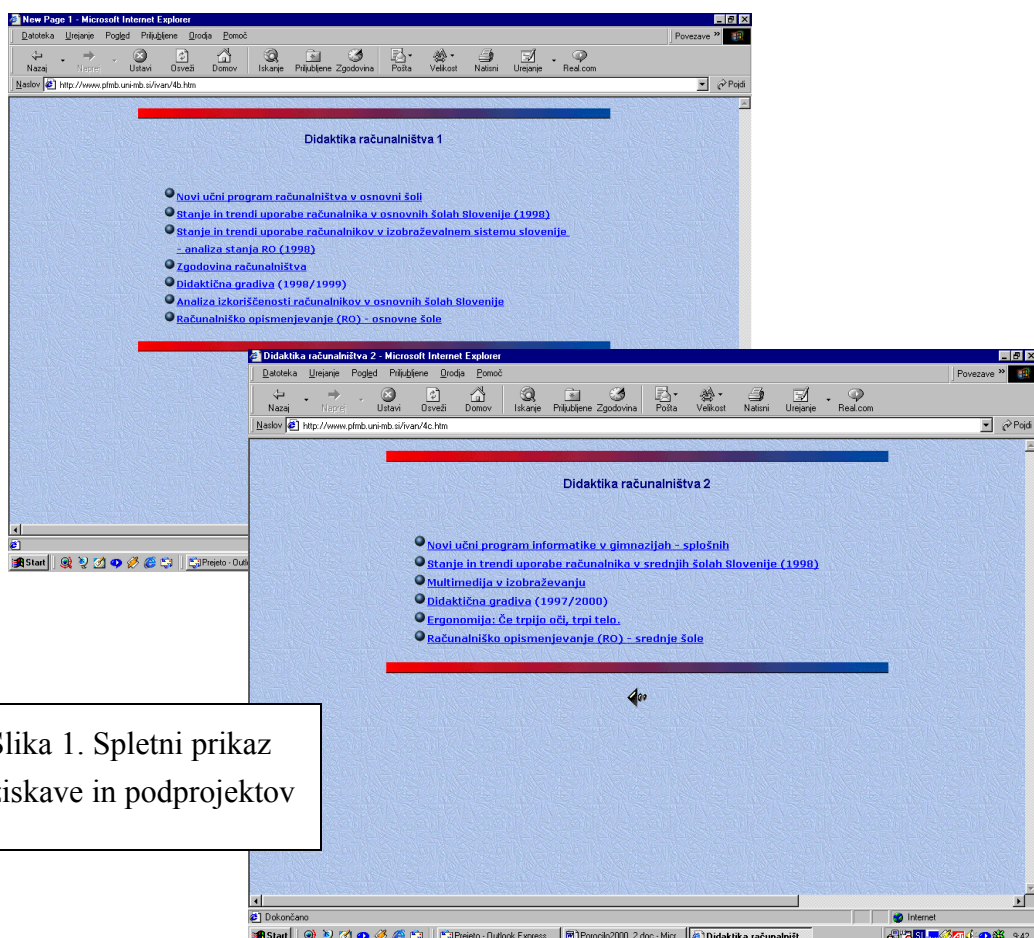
New Page 1 - Microsoft Internet Explorer

Datoteka Urejanje Pogled Priljubljene Orodja Pomoč

Povezave »

Nazaj Naprej Ustavi Osveži Domov Iskanje Priljubljene Zgodovina Pošta Velikost Natisni Urejanje Real.com

Naslov http://www.pfmb.uni-mb.si/ivan/4b.htm

Pojdi

Didaktika računalništva 1

Novi učni program računalništva v osnovni šoli

Stanje in trendi uporabe računalnika v osnovnih šolah Slovenije (1998)

Stanje in trendi uporabe računalnikov v izobraževalnem sistemu slovenije - analiza stanja RO (1998)

Zgodovina računalništva

Didaktična gradiva (1998/1999)

Analiza izkoriščenosti računalnikov v osnovnih šolah Slovenije

Računalniško opismenjevanje (RO) - osnovne šole

Start Prejeto - Outl

Didaktika računalništva 2 - Microsoft Internet Explorer

Datoteka Urejanje Pogled Priljubljene Orodja Pomoč

Povezave »

Nazaj Naprej Ustavi Osveži Domov Iskanje Priljubljene Zgodovina Pošta Velikost Natisni Urejanje Real.com

Naslov http://www.pfmb.uni-mb.si/ivan/4c.htm

Pojdi

Didaktika računalništva 2

Novi učni program informatike v gimnazijah - splošnih

Stanje in trendi uporabe računalnika v srednjih šolah Slovenije (1998)

Multimedija v izobraževanju

Didaktična gradiva (1997/2000)

Ergonomija: Če trpijo oči, trpi telo.

Računalniško opismenjevanje (RO) - srednje šole

Slika 1. Spletni prikaz raziskave in podprojektov

Dokončano

Internet

Start Prejeto - Outlook Express Porocilo2000_2.doc - Micr Didaktika računalništ 9:42